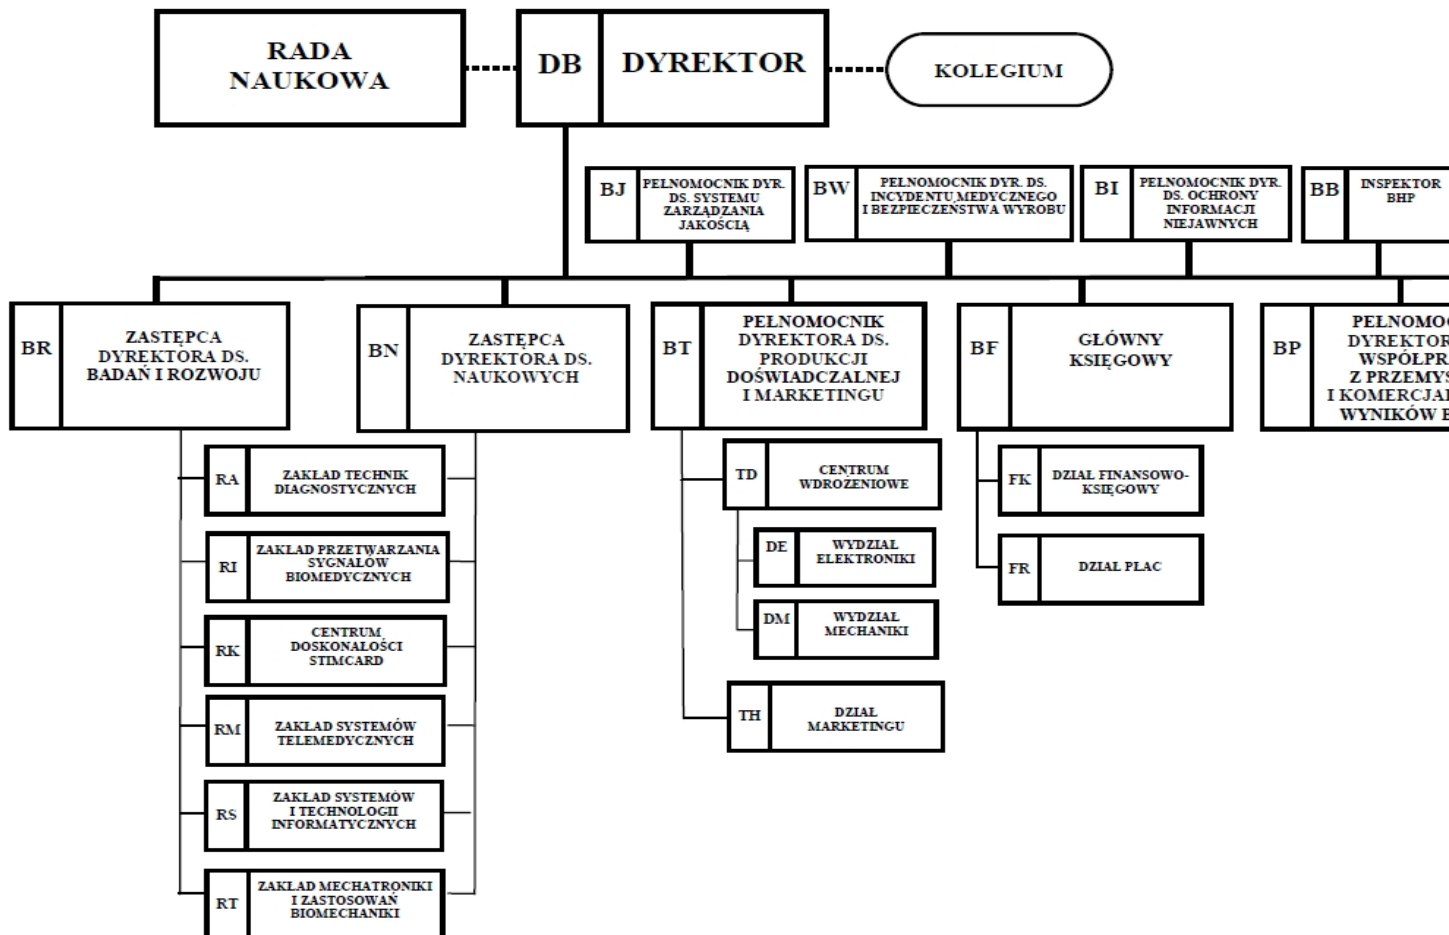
RADA NAUKOWA

DB DYREKTOR

KOLEGIUM

BJ PEŁNOMOCNIK DYR. DS. SYSTEMU ZARZĄDZANIA JAKOŚCIĄ

BW PEŁNOMOCNIK DYR. DS. INCYDENTU MEDYCZNEGO I BEZPIECZEŃSTWA WYROBU

BI PEŁNOMOCNIK DYR. DS. OCHRONY INFORMACJI NIEJAWNYCH

BB INSPEKTOR BHP

BR ZASTĘPCA DYREKTORA DS. BADAŃ I ROZWOJU

BN ZASTĘPCA DYREKTORA DS. NAUKOWYCH

BT PEŁNOMOCNIK DYREKTORA DS. PRODUKCJI DOŚWIADCZALNEJ I MARKETINGU

BF GŁÓWNY KSIĘGOWY

BP PEŁNOMO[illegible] DYREKTOR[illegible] WSPÓŁPR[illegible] Z PRZEMYS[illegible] I KOMERCJA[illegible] WYNIKÓW B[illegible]

RA ZAKŁAD TECHNIK DIAGNOSTYCZNYCH

RI ZAKŁAD PRZETWARZANIA SYGNAŁÓW BIOMEDYCZNYCH

RK CENTRUM DOSKONAŁOŚCI STIMCARD

RM ZAKŁAD SYSTEMÓW TELEMEDYCZNYCH

RS ZAKŁAD SYSTEMÓW I TECHNOLOGII INFORMATYCZNYCH

RT ZAKŁAD MECHATRONIKI I ZASTOSOWAŃ BIOMECHANIKI

TD CENTRUM WDROŻENIOWE

DE WYDZIAŁ ELEKTRONIKI

DM WYDZIAŁ MECHANIKI

TH DZIAŁ MARKETINGU

FK DZIAŁ FINANSOWO-KSIĘGOWY

FR DZIAŁ PŁAC